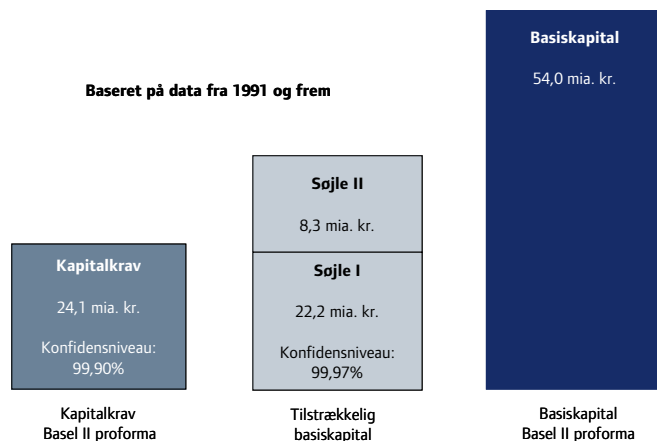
Baseret på data fra 1991 og frem

Kapitalkrav

24,1 mia. kr.

Konfidensniveau: 99,90%

Søjle II

8,3 mia. kr.

Søjle I

22,2 mia. kr.

Konfidensniveau: 99,97%

Basiskapital

54,0 mia. kr.

Kapitalkrav Basel II proforma

Tilstrækkelig basiskapital

Basiskapital Basel II proforma